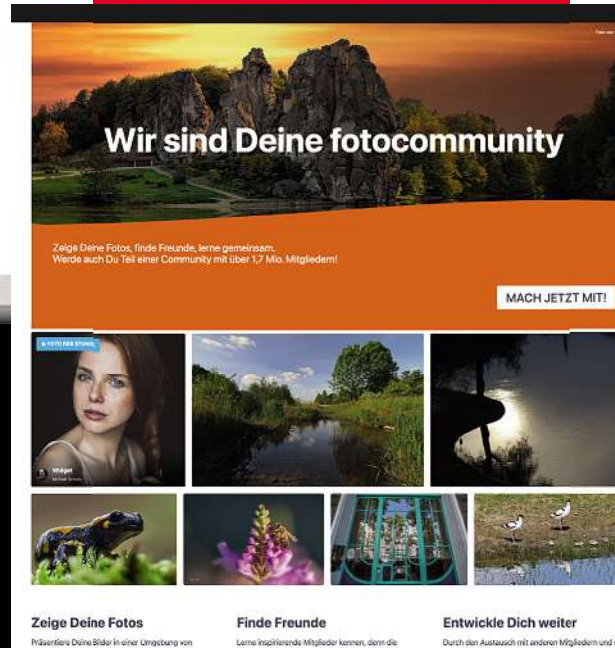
Wir sind Deine fotocommunity

Zeige Deine Fotos, finde Freunde, lerne gemeinsam.
Werde auch Du Teil einer Community mit über 1,7 Mio. Mitgliedern!

MACH JETZT MIT!

FOTO DES TAGES

Widget

Zeige Deine Fotos

Präsentiere Deine Bilder in einer Umgebung von

Finde Freunde

Lerne inspirierende Mitglieder kennen, denn die

Entwickle Dich weiter

Durch den Austausch mit anderen Mitgliedern und